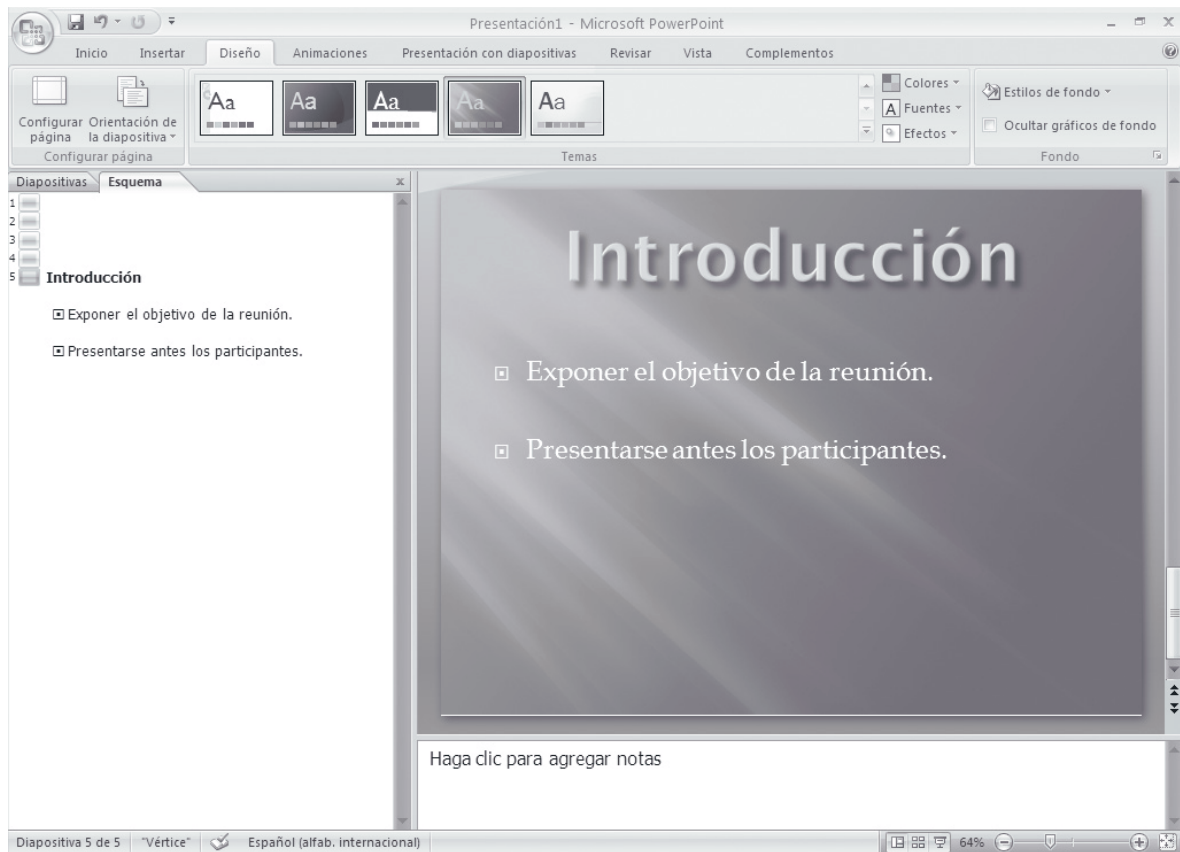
Presentación1 - Microsoft PowerPoint

Inicio Insertar Diseño Animaciones Presentación con diapositivas Revisar Vista Complementos

Configurar página Orientación de la diapositiva
Configurar página

Aa Aa Aa Aa Aa
Temas

Colores
Fuentes
Efectos

Estilos de fondo
Ocultar gráficos de fondo
Fondo

Diapositivas Esquema

1
2
3
4
5 Introducción

Exponer el objetivo de la reunión.

Presentarse antes los participantes.

Introducción

Exponer el objetivo de la reunión.

Presentarse antes los participantes.

Haga clic para agregar notas

Diapositiva 5 de 5 "Vértice" Español (alfab. internacional) 64%